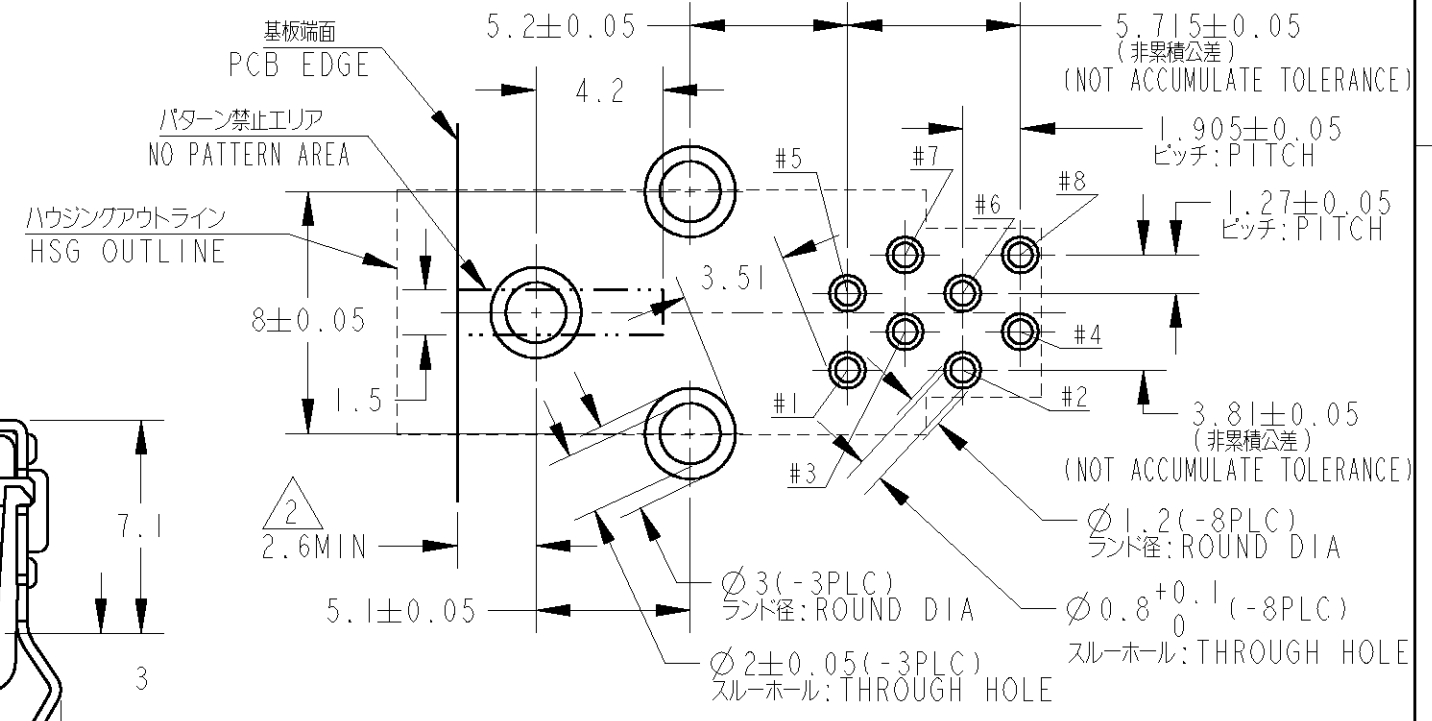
基板端面
PCB EDGE

5.2±0.05

4.2

5.715±0.05
(非累積公差)
(NOT ACCUMULATE TOLERANCE)

パターン禁止エリア
NO PATTERN AREA

1.905±0.05
ピッチ:PITCH

#5
#7
#8
#6

1.27±0.05
ピッチ:PITCH

ハウジングアウトライン
HSG OUTLINE

3.51

8±0.05

#4

1.5

#1
#2

3.81±0.05
(非累積公差)
(NOT ACCUMULATE TOLERANCE)

#3

7.1

2
2.6MIN

$\varnothing$1.2(-8PLC)
ランド径:ROUND DIA

$\varnothing$3(-3PLC)
ランド径:ROUND DIA

5.1±0.05

$\varnothing 0.8^{+0.1}_{0}$(-8PLC)
スルーホール:THROUGH HOLE

3

$\varnothing$2±0.05(-3PLC)
スルーホール:THROUGH HOLE